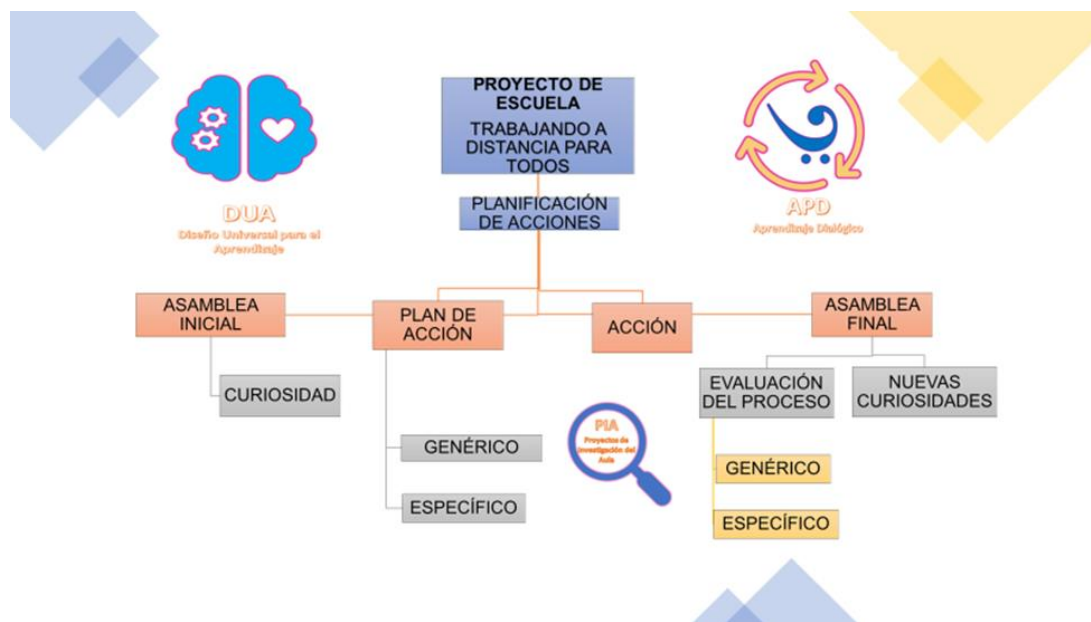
PROYECTO DE ESCUELA

TRABAJANDO A DISTANCIA PARA TODOS

PLANIFICACIÓN DE ACCIONES

DUA
Diseño Universal para el Aprendizaje

APD
Aprendizaje Dialógico

ASAMBLEA INICIAL

CURIOSIDAD

PLAN DE ACCIÓN

GENÉRICO

ESPECÍFICO

PIA
Proyectos de Investigación del Aula

ACCIÓN

ASAMBLEA FINAL

EVALUACIÓN DEL PROCESO

NUEVAS CURIOSIDADES

GENÉRICO

ESPECÍFICO